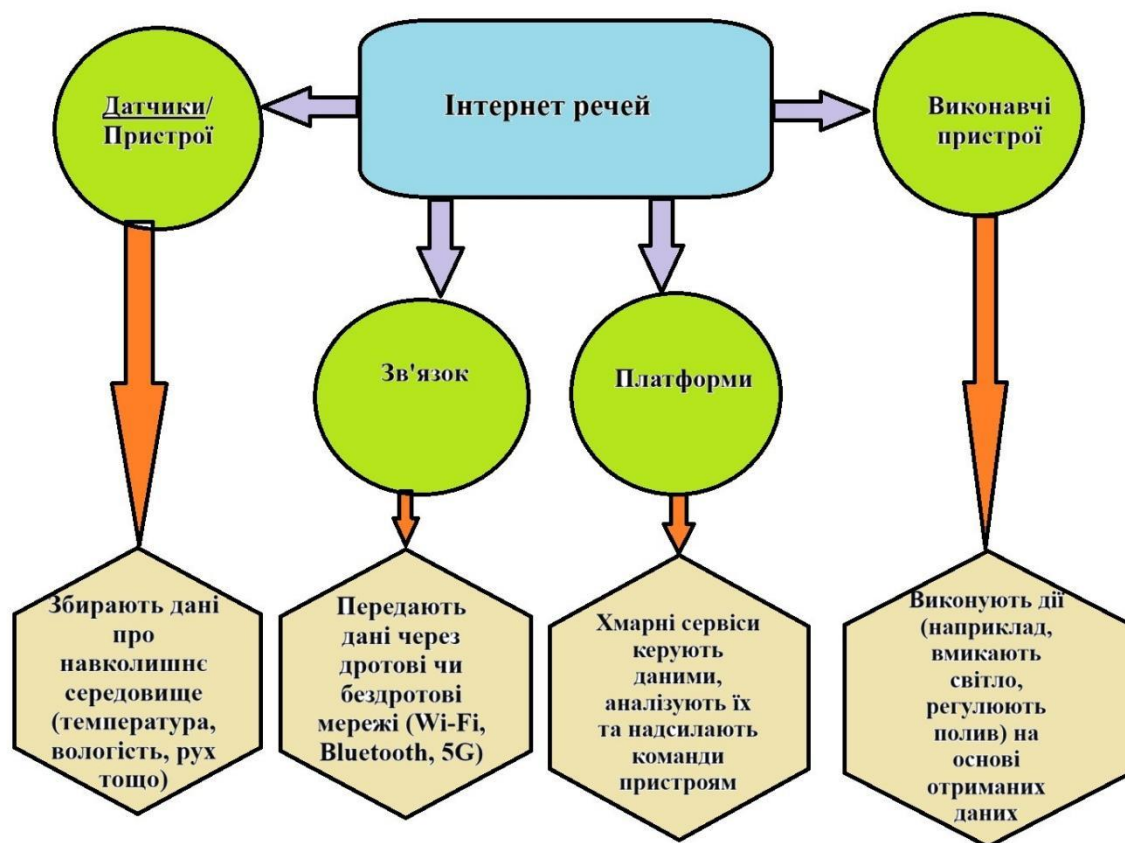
Інтернет речей

Датчики/ Пристрої

Виконавчі пристрої

Зв'язок

Платформи

Збирають дані про навколишнє середовище (температура, вологість, рух тощо)

Передають дані через дротові чи бездротові мережі (Wi-Fi, Bluetooth, 5G)

Хмарні сервіси керують даними, аналізують їх та надсилають команди пристроям

Виконують дії (наприклад, вмикають світло, регулюють полив) на основі отриманих даних